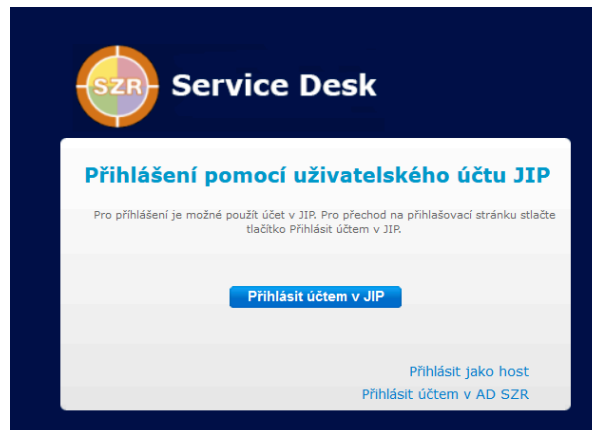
SZR Service Desk

Přihlášení pomocí uživatelského účtu JIP

Pro přihlášení je možné použít účet v JIP. Pro přechod na přihlašovací stránku stlačte tlačítko Přihlásit účtem v JIP.

Přihlásit účtem v JIP

Přihlásit jako host

Přihlásit účtem v AD SZR